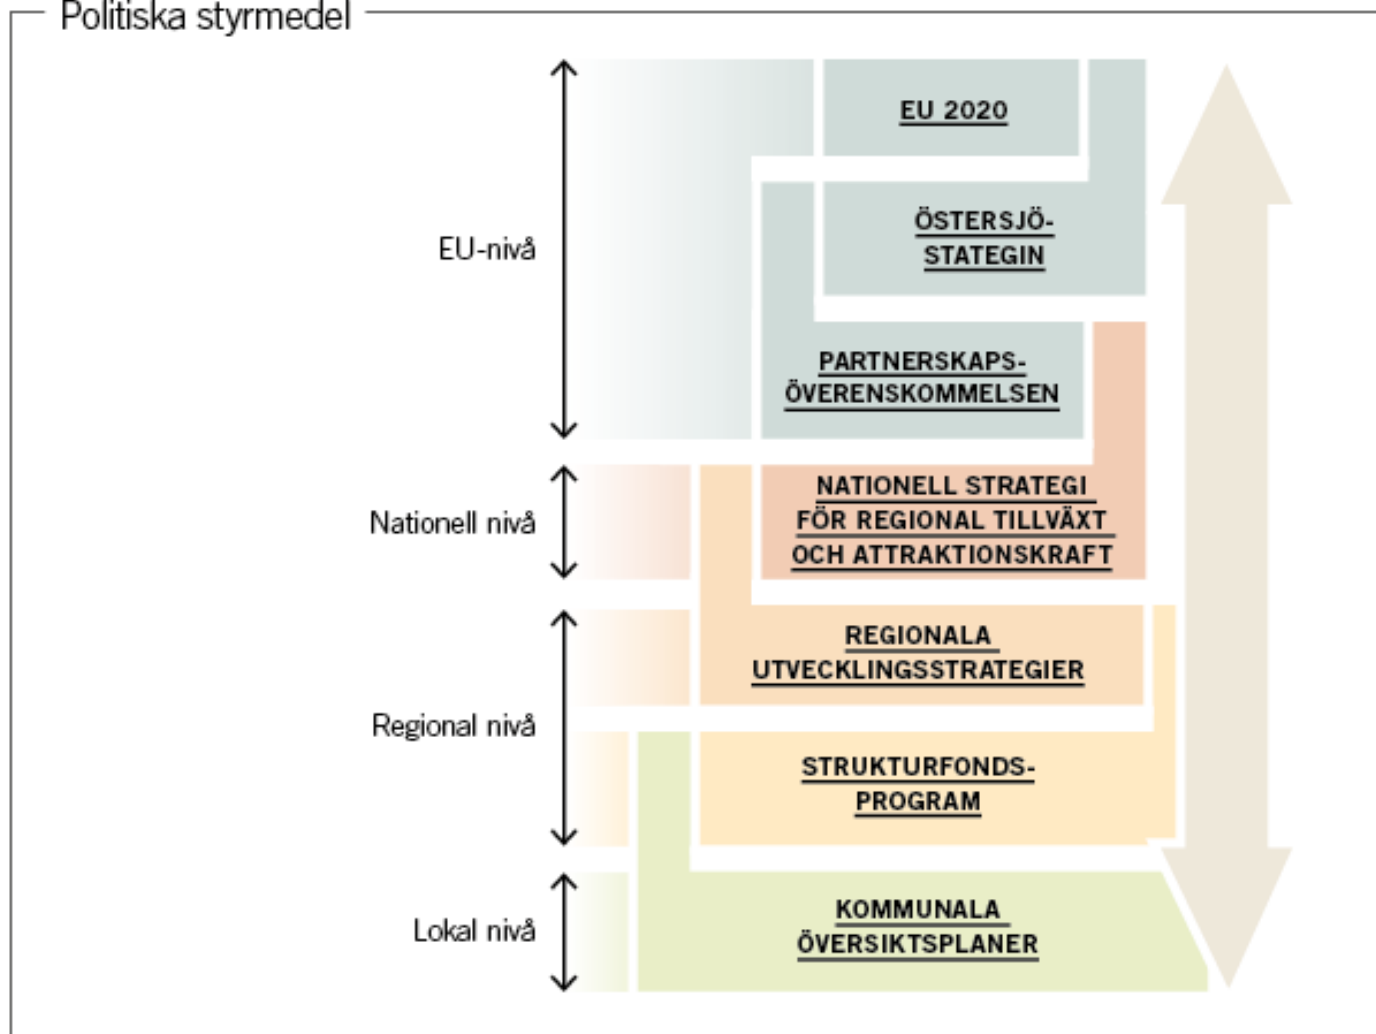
Politiska styrmedel

EU-nivå

Nationell nivå

Regional nivå

Lokal nivå

EU 2020

ÖSTERSJÖ-STATEGIN

PARTNERSKAPS-ÖVERENSKOMMELSEN

NATIONELL STRATEGI FÖR REGIONAL TILLVÄXT OCH ATTRAKTIONSKRAFT

REGIONALA UTVECKLINGSSTRATEGIER

STRUKTURFONDS-PROGRAM

KOMMUNALA ÖVERSIKTSPLANER